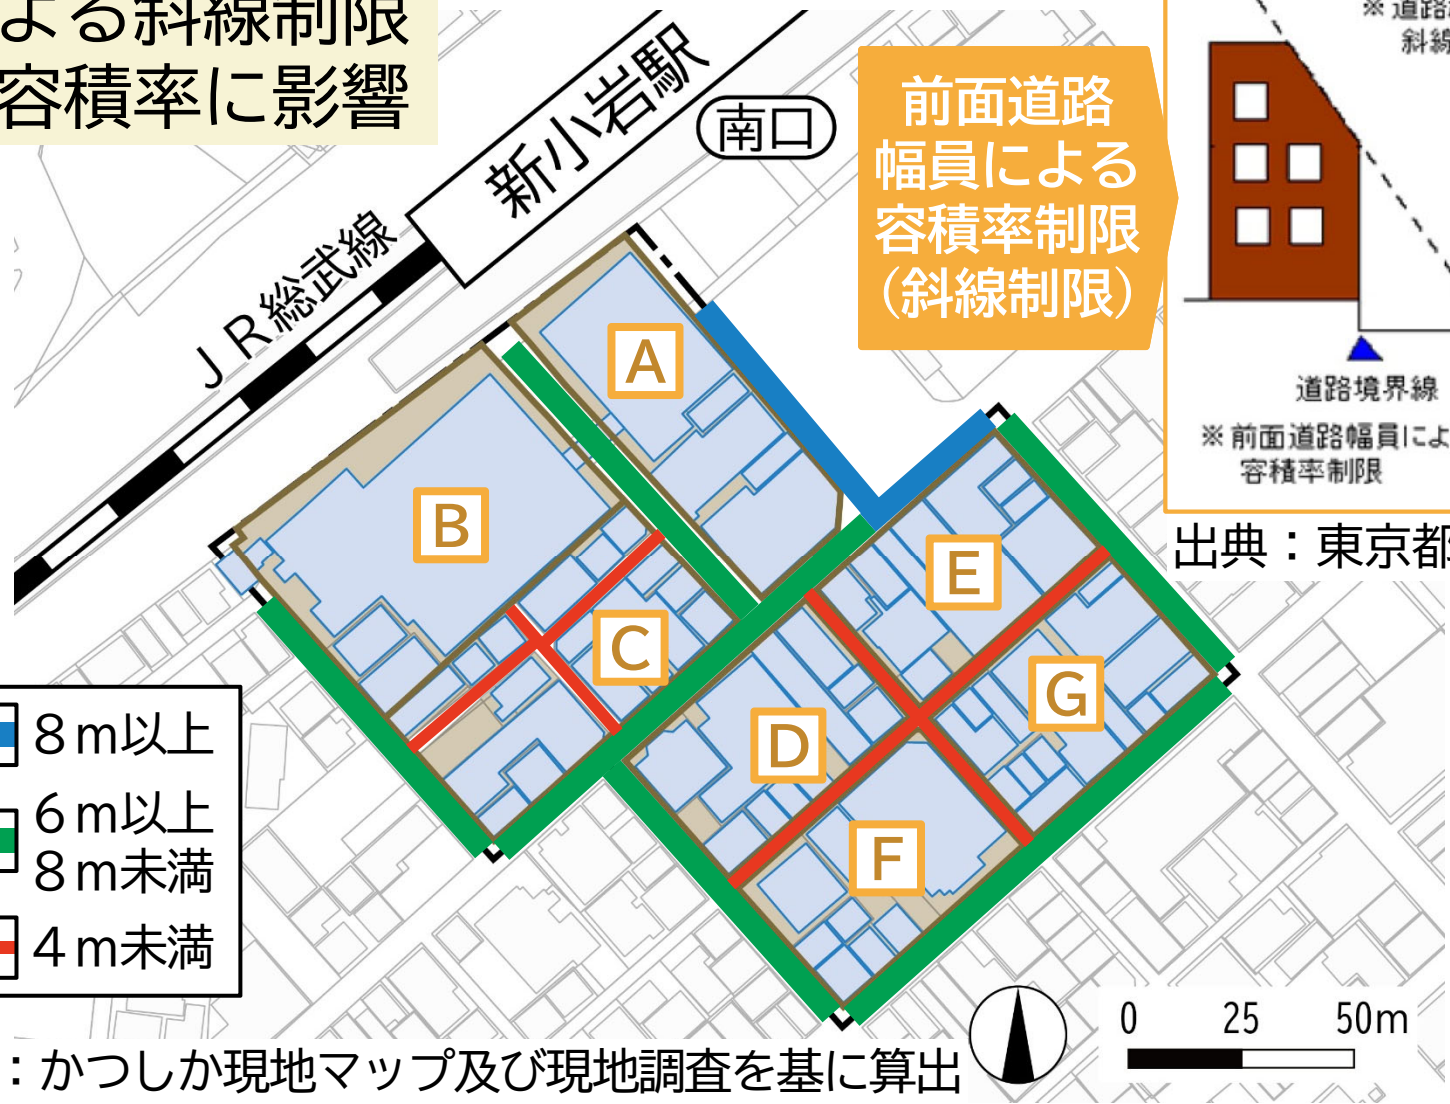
よる斜線制限
容積率に影響

新小岩駅
南口
JR総武線

前面道路
幅員による
容積率制限
(斜線制限)

※道路
斜線

道路境界線
※前面道路幅員によ
容積率制限

出典：東京都

A
B
C
D
E
F
G

8m以上
6m以上
8m未満
4m未満

：かつしか現地マップ及び現地調査を基に算出

0 25 50m